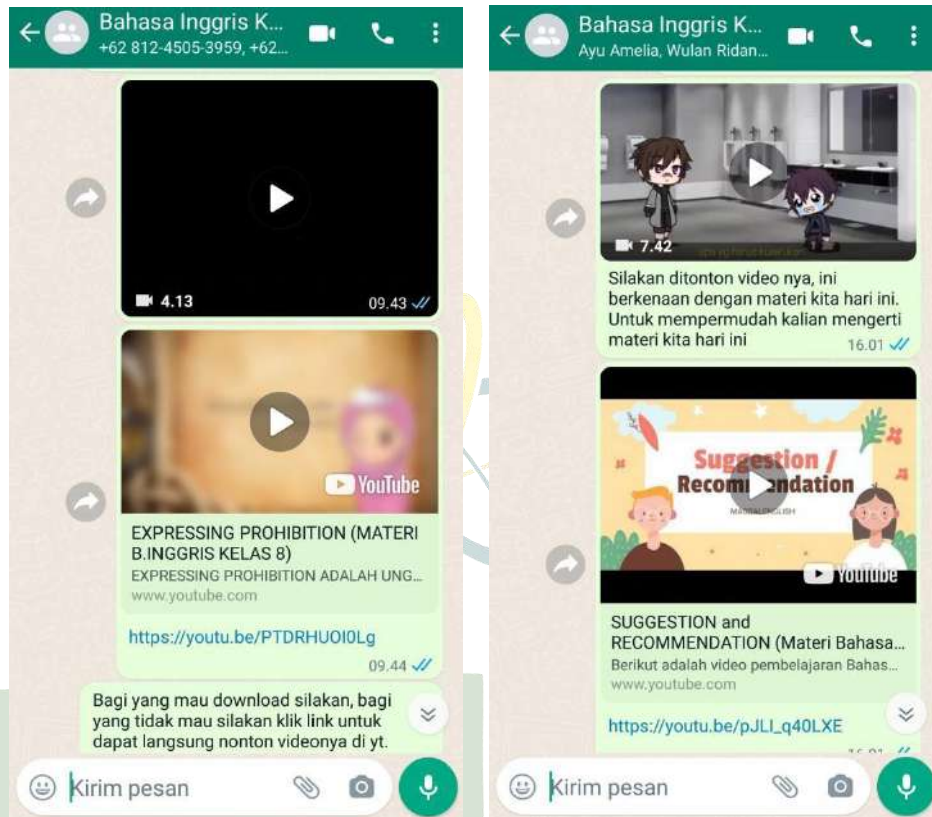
Bahasa Inggris K...
+62 812-4505-3959, +62...

4.13
09.43

YouTube

EXPRESSING PROHIBITION (MATERI B.INGGRIS KELAS 8)
EXPRESSING PROHIBITION ADALAH UNG...
www.youtube.com

https://youtu.be/PTDRHUOI0Lg
09.44

Bagi yang mau download silakan, bagi yang tidak mau silakan klik link untuk dapat langsung nonton videonya di yt.

Kirim pesan

Bahasa Inggris K...
Ayu Amelia, Wulan Ridan...

7.42

Silakan ditonton video nya, ini berkenaan dengan materi kita hari ini. Untuk mempermudah kalian mengerti materi kita hari ini
16.01

Suggestion / Recommendation
YouTube

SUGGESTION and RECOMMENDATION (Materi Bahasa...
Berikut adalah video pembelajaran Bahas...
www.youtube.com

https://youtu.be/pJLI_q40LXE
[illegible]

Kirim pesan